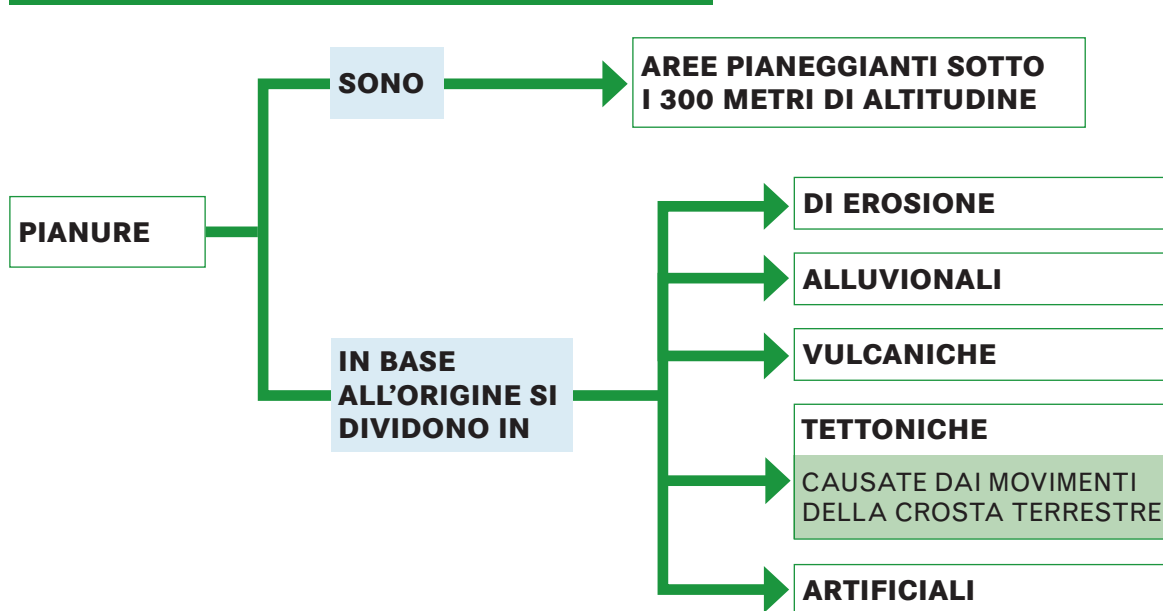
PIANURE

SONO

AREE PIANEGGIANTI SOTTO I 300 METRI DI ALTITUDINE

IN BASE ALL'ORIGINE SI DIVIDONO IN

DI EROSIONE

ALLUVIONALI

VULCANICHE

TETTONICHE

CAUSATE DAI MOVIMENTI DELLA CROSTA TERRESTRE

ARTIFICIALI